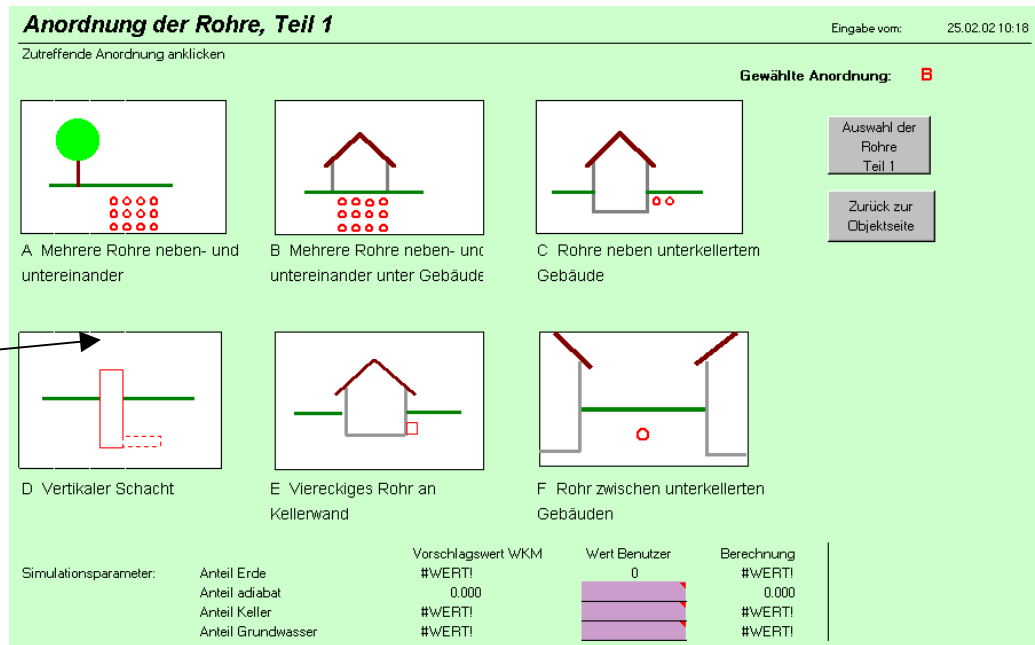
Anordnung der Rohre, Teil 1

Eingabe vom: 25.02.02 10:18

Zutreffende Anordnung anklicken

Gewählte Anordnung: B

Auswahl der Rohre Teil 1

Zurück zur Objektseite

A Mehrere Rohre neben- und untereinander

B Mehrere Rohre neben- und untereinander unter Gebäude

C Rohre neben unterkellertem Gebäude

D Vertikaler Schacht

E Viereckiges Rohr an Kellerwand

F Rohr zwischen unterkellerten Gebäuden

| Simulationsparameter: | | Vorschlagswert WKM | Wert Benutzer | Berechnung |
|---|---|---|---|---|
| | Anteil Erde | #WERT! | 0 | #WERT! |
| | Anteil adiabat | 0.000 | | 0.000 |
| | Anteil Keller | #WERT! | | #WERT! |
| | Anteil Grundwasser | #WERT! | | #WERT! |